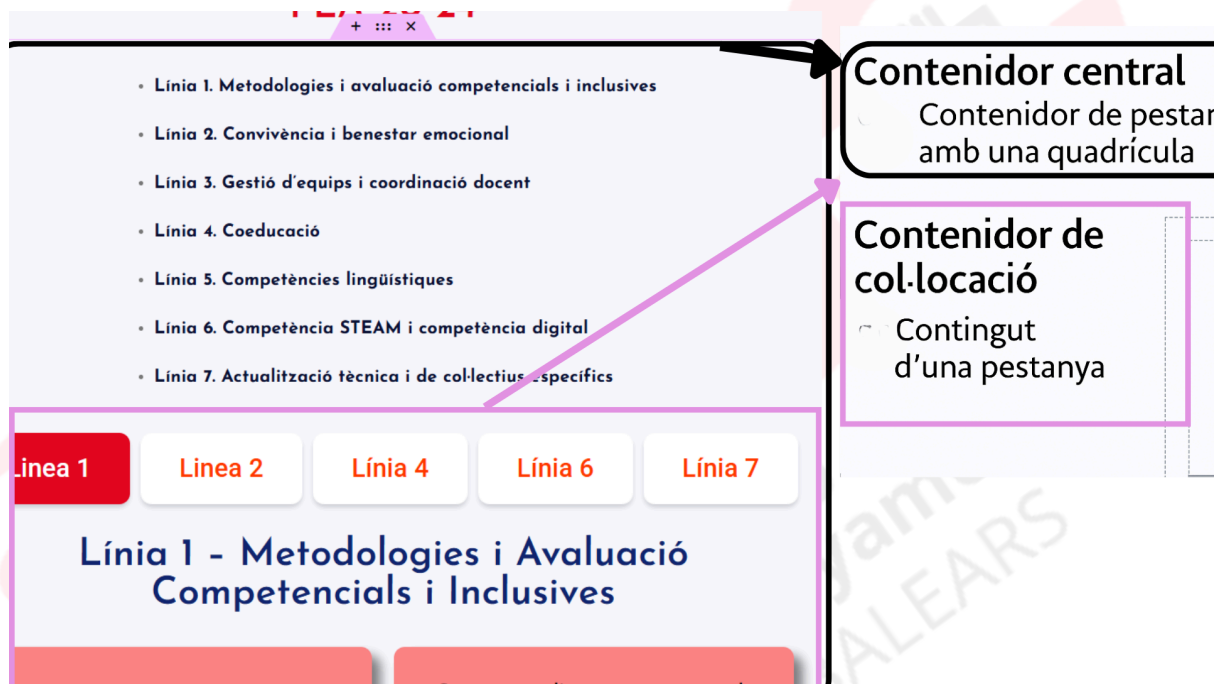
+ ::: ×

• Línia 1. Metodologies i avaluació competencials i inclusives

• Línia 2. Convivència i benestar emocional

• Línia 3. Gestió d'equips i coordinació docent

• Línia 4. Coeducació

• Línia 5. Competències lingüístiques

• Línia 6. Competència STEAM i competència digital

• Línia 7. Actualització tècnica i de col·lectius específics

Linea 1 | Linea 2 | Línia 4 | Línia 6 | Línia 7

Línia 1 - Metodologies i Avaluació Competencials i Inclusives

Contenidor central
Contenidor de pestan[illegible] amb una quadrícula

Contenidor de col·locació
Contingut d'una pestanya

BALEARS